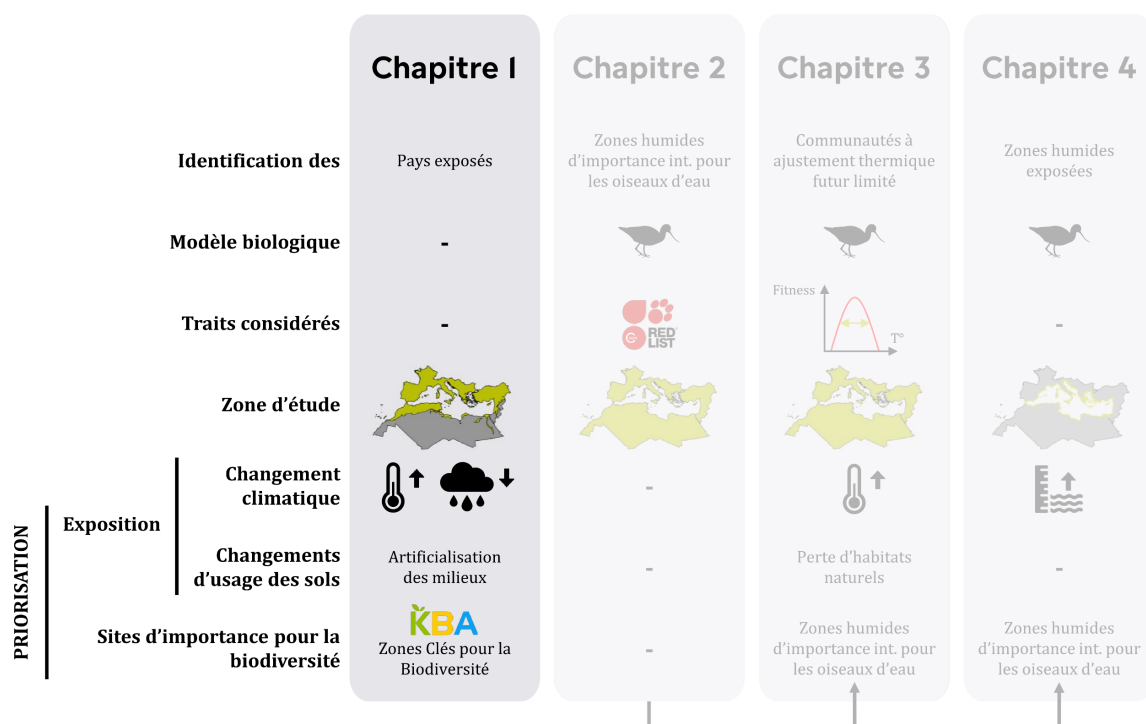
|  | Chapitre 1 | Chapitre 2 | Chapitre 3 | Chapitre 4 |
|---|---|---|---|---|
| Identification des | Pays exposés | Zones humides d'importance int. pour les oiseaux d'eau | Communautés à ajustement thermique futur limité | Zones humides exposées |
| Modèle biologique | - |  |  |  |
| Traits considérés | - | RED LIST | Fitness T° | - |
| Zone d'étude |  |  |  |  |
| Changement climatique |  | - |  |  |
| Changements d'usage des sols | Artificialisation des milieux | - | Perte d'habitats naturels | - |
| Sites d'importance pour la biodiversité | KBA Zones Clés pour la Biodiversité | - | Zones humides d'importance int. pour les oiseaux d'eau | Zones humides d'importance int. pour les oiseaux d'eau |

Exposition

PRIORISATION